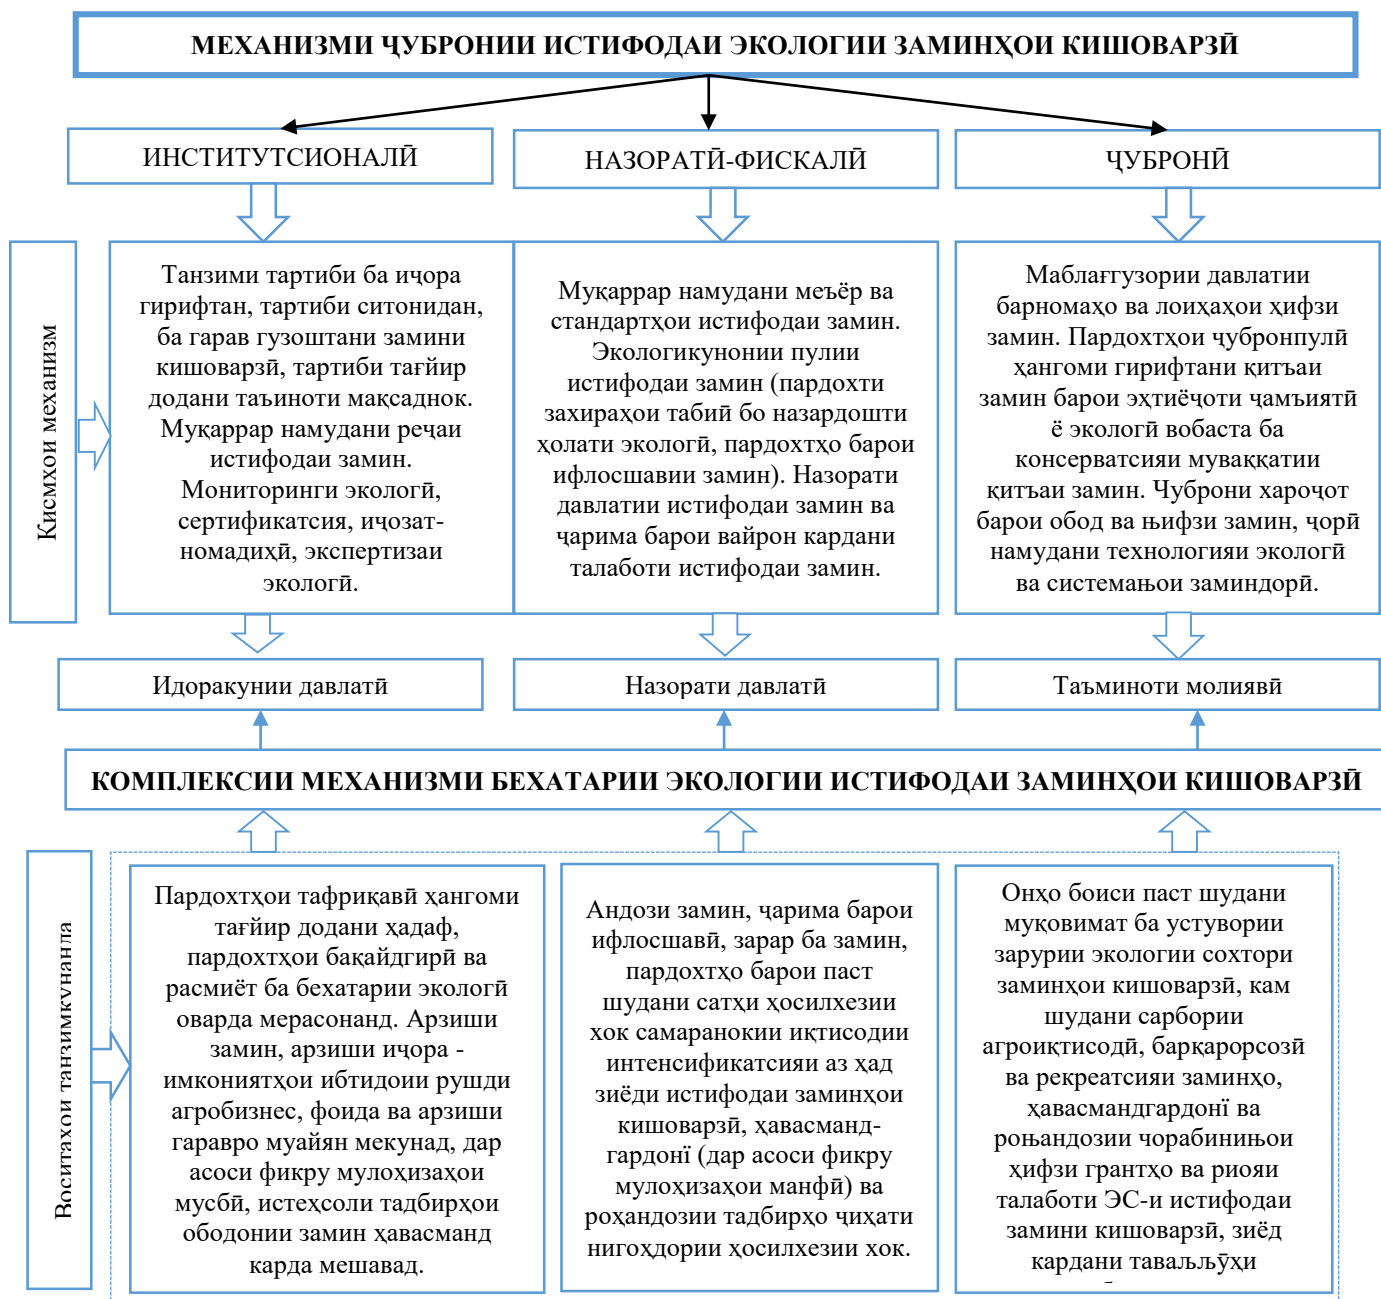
МЕХАНИЗМИ ҶУБРОНИИ ИСТИФОДАИ ЭКОЛОГИИ ЗАМИНҲОИ КИШОВАРЗӢ

ИНСТИТУТСИОНАЛӢ

НАЗОРАТӢ-ФИСКАЛӢ

ҶУБРОНӢ

Қисмҳои механизм

Танзими тартиби ба иҷора гирифтан, тартиби ситонидан, ба гарав гузоштани замини кишоварзӣ, тартиби тағйир додани таъиноти мақсаднок. Муқаррар намудани реҷаи истифодаи замин. Мониторинги экологӣ, сертификатсия, иҷозатномадиҳӣ, экспертизаи экологӣ.

Муқаррар намудани меъёр ва стандартҳои истифодаи замин. Экологикунонии пулии истифодаи замин (пардохти захираҳои табиӣ бо назардошти ҳолати экологӣ, пардохтҳо барои ифлосшавии замин). Назорати давлатии истифодаи замин ва ҷарима барои вайрон кардани талаботи истифодаи замин.

Маблағгузории давлатии барномаҳо ва лоиҳаҳои ҳифзи замин. Пардохтҳои ҷубронпулӣ ҳангоми гирифтани қитъаи замин барои эҳтиёҷоти ҷамъиятӣ ё экологӣ вобаста ба консерватсияи муваққатии қитъаи замин. Ҷуброни хароҷот барои обод ва њифзи замин, ҷорӣ намудани технологияи экологӣ ва системањои заминдорӣ.

Идоракунии давлатӣ

Назорати давлатӣ

Таъминоти молиявӣ

КОМПЛЕКСИИ МЕХАНИЗМИ БЕХАТАРИИ ЭКОЛОГИИ ИСТИФОДАИ ЗАМИНҲОИ КИШОВАРЗӢ

Воситаҳои танзимкунанда

Пардохтҳои тафриқавӣ ҳангоми тағйир додани ҳадаф, пардохтҳои бақайдгирӣ ва расмиёт ба бехатарии экологӣ оварда мерасонанд. Арзиши замин, арзиши иҷора - имкониятҳои ибтидоии рушди агробизнес, фоида ва арзиши гаравро муайян мекунад, дар асоси фикру мулоҳизаҳои мусбӣ, истеҳсоли тадбирҳои ободонии замин ҳавасманд карда мешавад.

Андози замин, ҷарима барои ифлосшавӣ, зарар ба замин, пардохтҳо барои паст шудани сатҳи ҳосилхезии хок самаранокии иқтисодии интенсификатсияи аз ҳад зиёди истифодаи заминҳои кишоварзӣ, ҳавасмандгардонї (дар асоси фикру мулоҳизаҳои манфӣ) ва роҳандозии тадбирҳо ҷиҳати нигоҳдории ҳосилхезии хок.

Онҳо боиси паст шудани муқовимат ба устувории зарурии экологии сохтори заминҳои кишоварзӣ, кам шудани сарбории агроиқтисодӣ, баркарорсозӣ ва рекреатсияи заминҳо, ҳавасмандгардонї ва роњандозии чорабинињои ҳифзи грантҳо ва риояи талаботи ЭС-и истифодаи замини кишоварзӣ, зиёд кардани таваљљўҳи